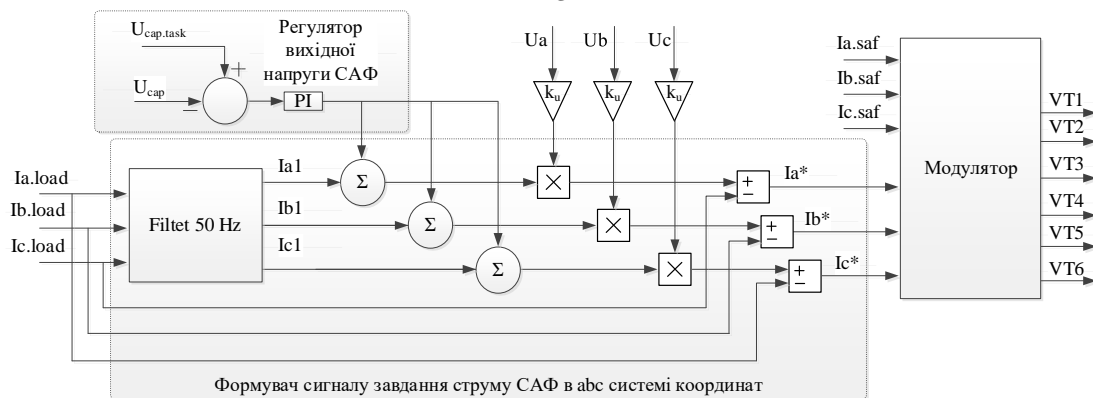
$U_{cap.task}$

Регулятор вихідної напруги САФ

$U_{cap}$

+

–

PI

Ua

Ub

Uc

$k_u$

$k_u$

$k_u$

Ia.saf

Ib.saf

Ic.saf

VT1

VT2

VT3

VT4

VT5

VT6

Модулятор

Ia.load

Ib.load

Ic.load

Filtet 50 Hz

Ia1

Ib1

Ic1

Σ

Σ

Σ

×

×

×

+

–

+

–

+

–

Ia*

Ib*

Ic*

Формувач сигналу завдання струму САФ в abc системі координат